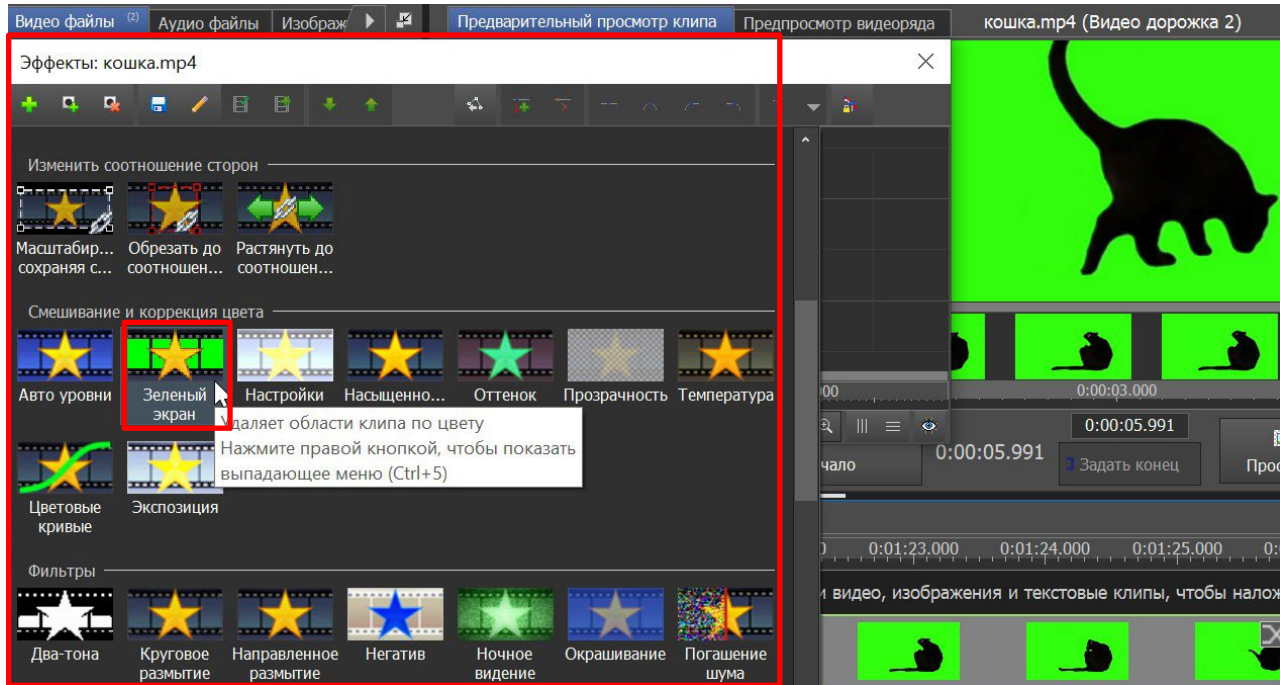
Видео файлы (2) Аудио файлы Изображ

Предварительный просмотр клипа Предпросмотр видеоряда кошка.mp4 (Видео дорожка 2)

Эффекты: кошка.mp4

Изменить соотношение сторон

Масштабир... сохраняя с...

Обрезать до соотношен...

Растянуть до соотношен...

Смешивание и коррекция цвета

Авто уровни

Зеленый экран

Настройки

Насыщенно...

Оттенок

Прозрачность

Температура

Удаляет области клипа по цвету
Нажмите правой кнопкой, чтобы показать выпадающее меню (Ctrl+5)

Цветовые кривые

Экспозиция

Фильтры

Два-тона

Круговое размытие

Направленное размытие

Негатив

Ночное видение

Окрашивание

Погашение шума

00

0:00:03.000

0:00:05.991

0:00:05.991

чало

Задать конец

Прос

0:01:23.000 0:01:24.000 0:01:25.000

и видео, изображения и текстовые клипы, чтобы налож